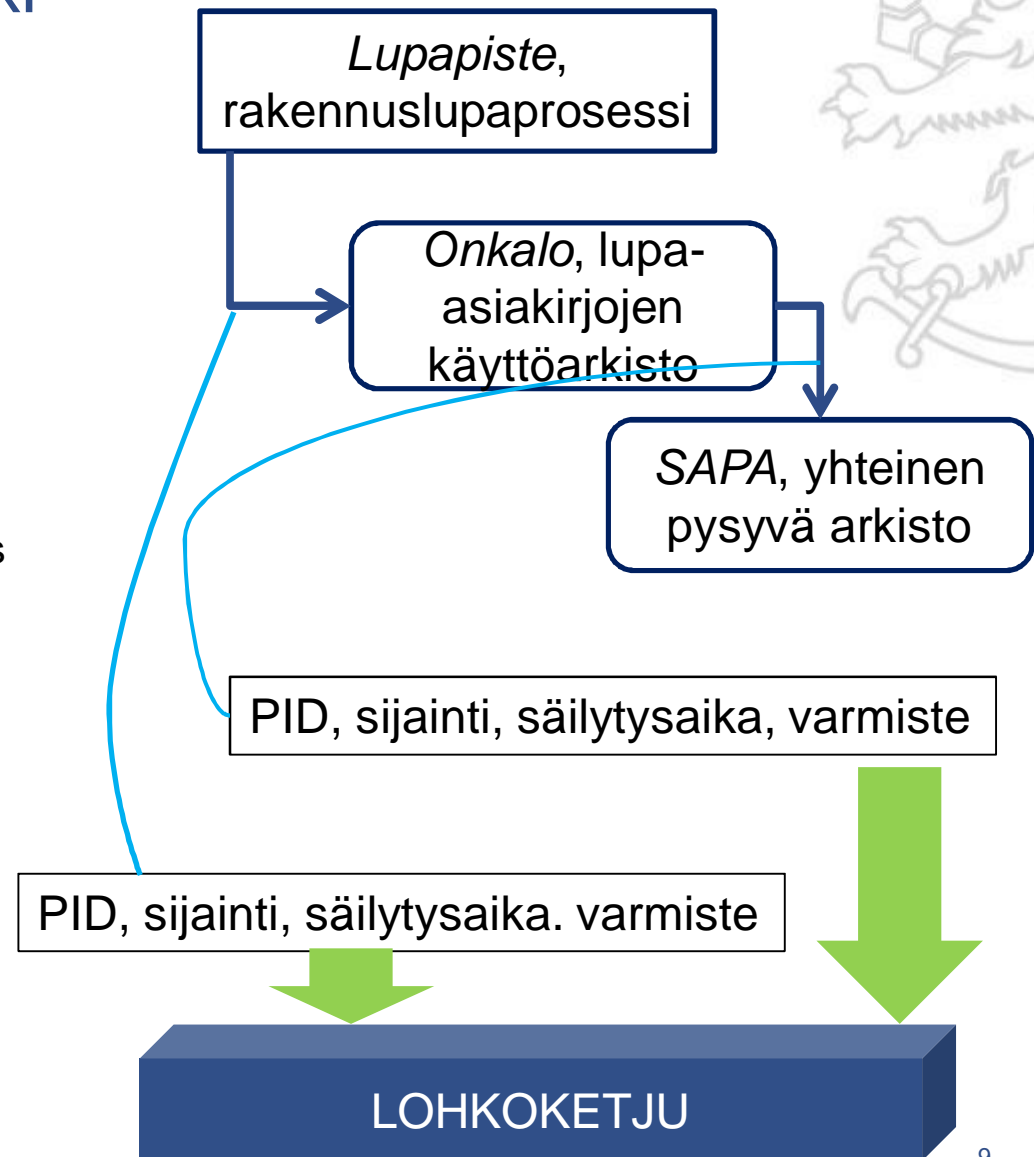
*Lupapiste*, rakennuslupaprosessi

*Onkalo*, lupa-asiakirjojen käyttöarkisto

*SAPA*, yhteinen pysyvä arkisto

PID, sijainti, säilytysaika, varmiste

PID, sijainti, säilytysaika. varmiste

LOHKOKETJU

9